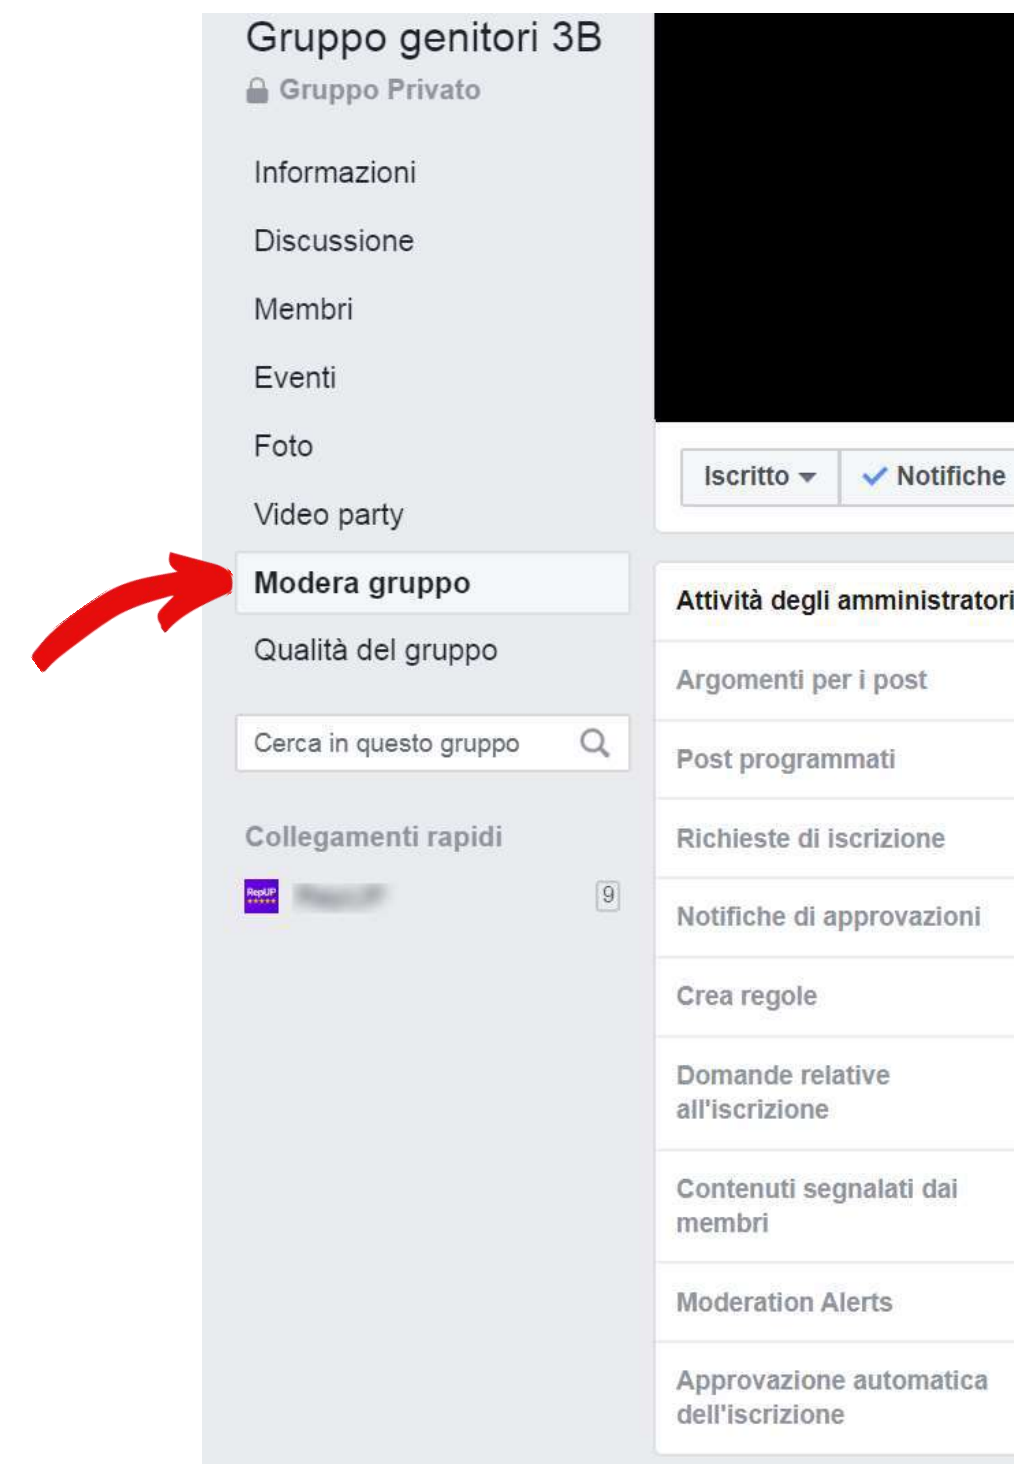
Gruppo genitori 3B
Gruppo Privato

Informazioni

Discussione

Membri

Eventi

Foto

Video party

Modera gruppo

Qualità del gruppo

Cerca in questo gruppo

Collegamenti rapidi

RepUP

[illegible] 9

Iscritto

Notifiche

Attività degli amministratori

Argomenti per i post

Post programmati

Richieste di iscrizione

Notifiche di approvazioni

Crea regole

Domande relative all'iscrizione

Contenuti segnalati dai membri

Moderation Alerts

Approvazione automatica dell'iscrizione